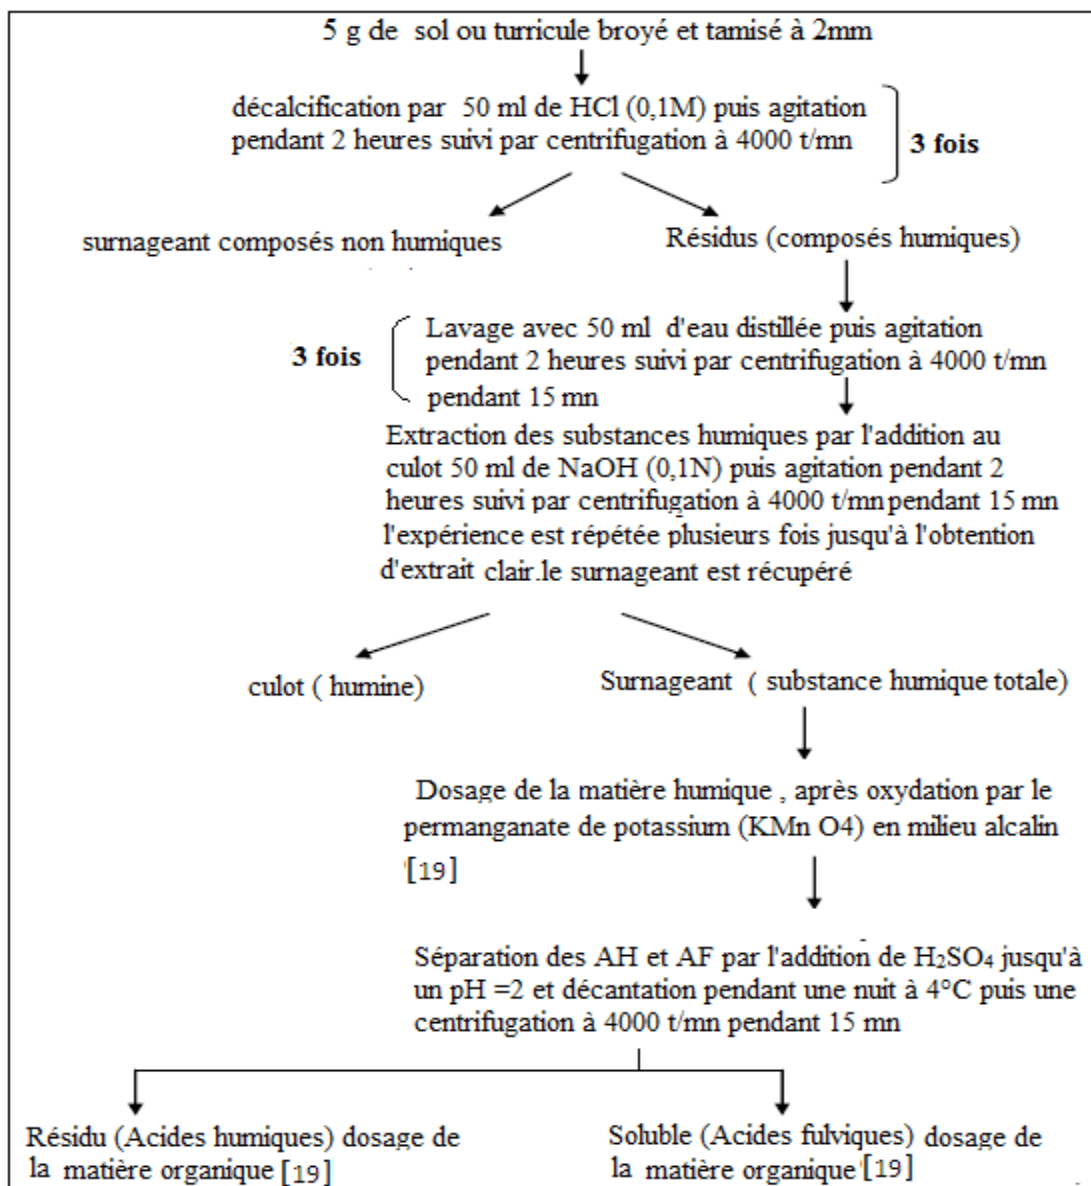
5 g de sol ou turricule broyé et tamisé à 2mm

décalcification par 50 ml de HCl (0,1M) puis agitation pendant 2 heures suivi par centrifugation à 4000 t/mn

3 fois

surnageant composés non humiques

Résidus (composés humiques)

3 fois

Lavage avec 50 ml d'eau distillée puis agitation pendant 2 heures suivi par centrifugation à 4000 t/mn pendant 15 mn

Extraction des substances humiques par l'addition au culot 50 ml de NaOH (0,1N) puis agitation pendant 2 heures suivi par centrifugation à 4000 t/mn pendant 15 mn l'expérience est répétée plusieurs fois jusqu'à l'obtention d'extrait clair.le surnageant est récupéré

culot ( humine)

Surnageant ( substance humique totale)

Dosage de la matière humique , après oxydation par le permanganate de potassium (KMn O4) en milieu alcalin [19]

Séparation des AH et AF par l'addition de $H_2SO_4$ jusqu'à un pH =2 et décantation pendant une nuit à 4°C puis une centrifugation à 4000 t/mn pendant 15 mn

Résidu (Acides humiques) dosage de la matière organique [19]

Soluble (Acides fulviques) dosage de la matière organique [19]